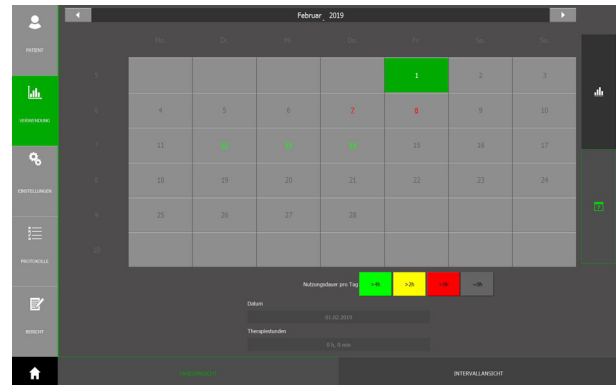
PATIENT

VERWENDUNG

EINSTELLUNGEN

PROTOKOLLE

BERICHT

Februar 2019

| | Mo. | Di. | Mi. | Do. | Fr. | Sa. | So. |
|---|---|---|---|---|---|---|---|
| 5 | | | | | 1 | 2 | 3 |
| 6 | 4 | 5 | 6 | 7 | 8 | 9 | 10 |
| 7 | 11 | 12 | 13 | 14 | 15 | 16 | 17 |
| 8 | 18 | 19 | 20 | 21 | 22 | 23 | 24 |
| 9 | 25 | 26 | 27 | 28 | | | |
| 10 | | | | | | | |

Nutzungsdauer pro Tag >4h >2h <2h <0h

Datum
01.02.2019

Therapiestunden
0 h, 0 min

MONATSANSICHT INTERVALLANSICHT